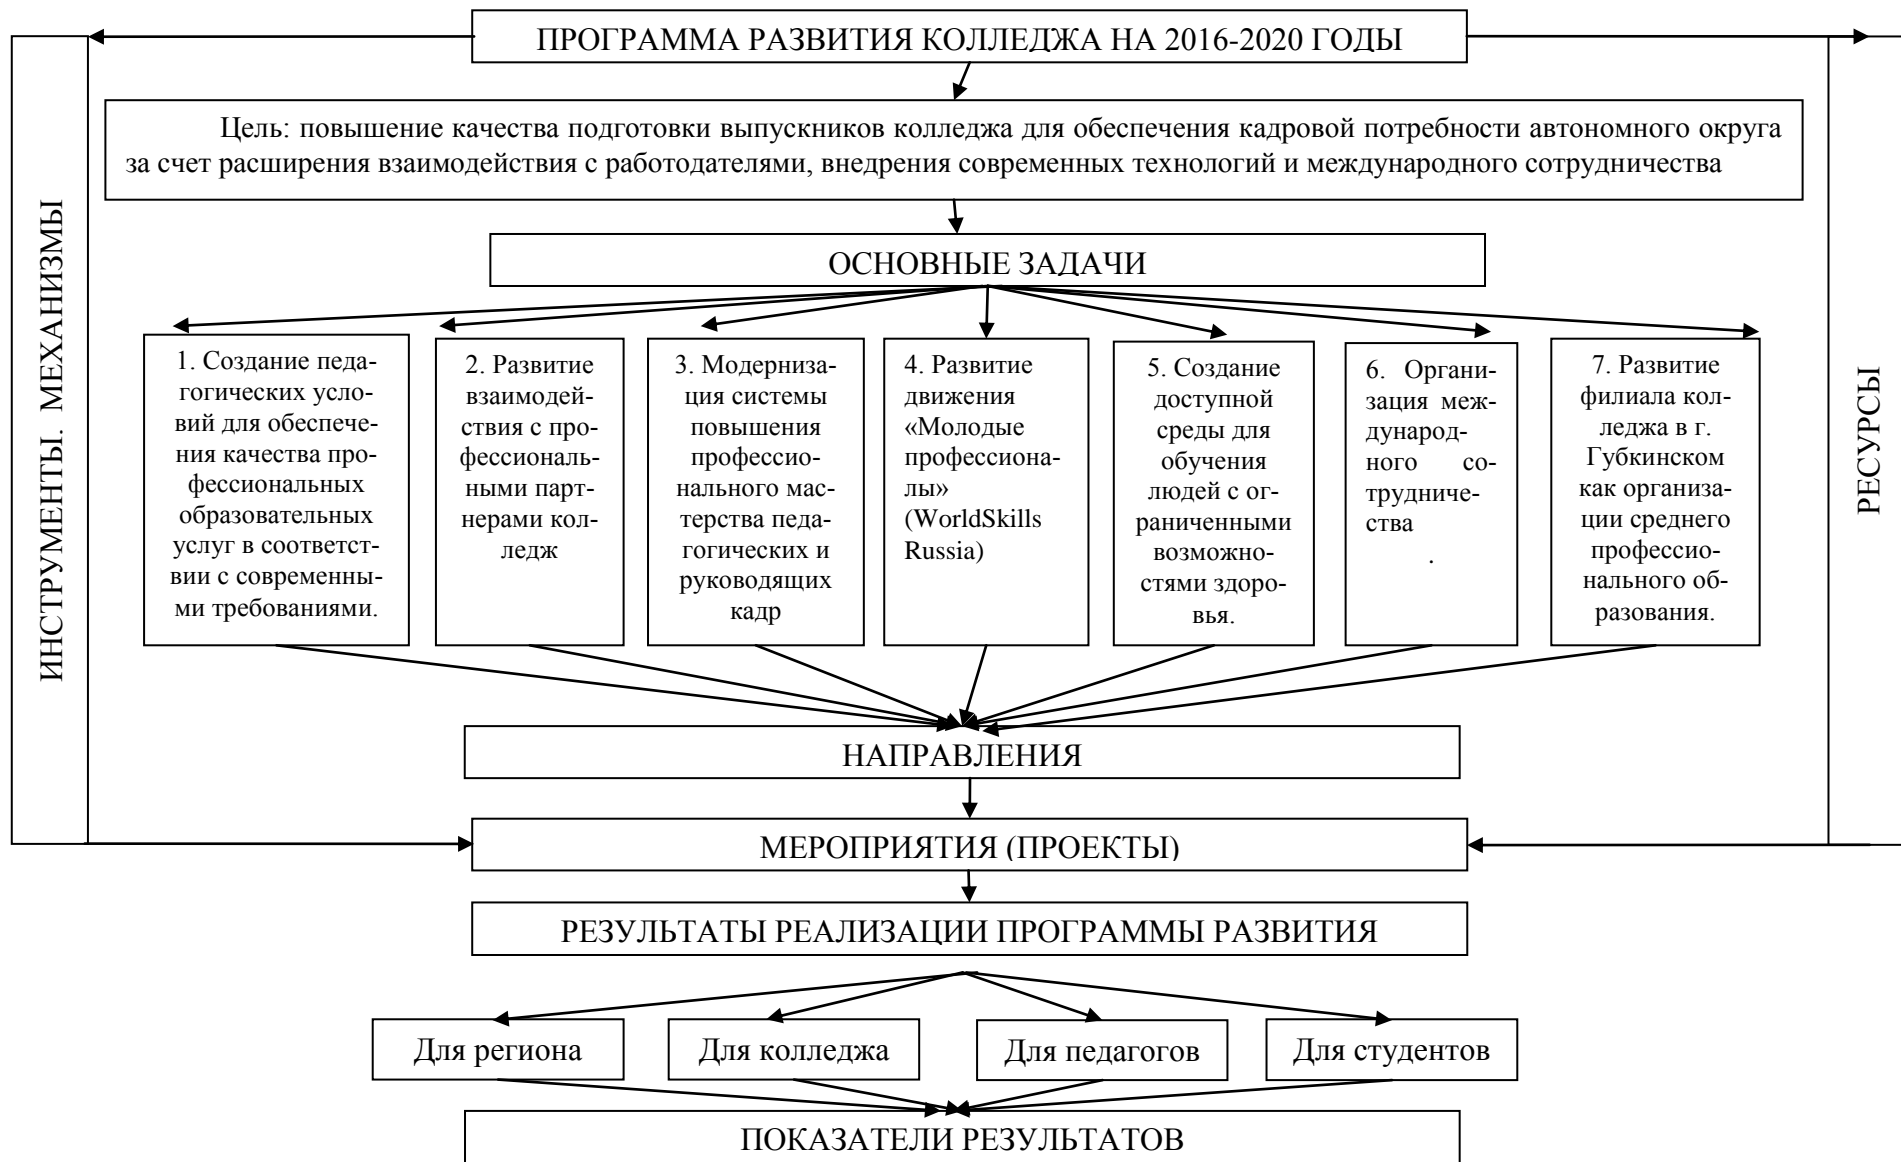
ПРОГРАММА РАЗВИТИЯ КОЛЛЕДЖА НА 2016-2020 ГОДЫ

Цель: повышение качества подготовки выпускников колледжа для обеспечения кадровой потребности автономного округа за счет расширения взаимодействия с работодателями, внедрения современных технологий и международного сотрудничества

ИНСТРУМЕНТЫ. МЕХАНИЗМЫ

ОСНОВНЫЕ ЗАДАЧИ

1. Создание педагогических условий для обеспечения качества профессиональных образовательных услуг в соответствии с современными требованиями.

2. Развитие взаимодействия с профессиональными партнерами колледж

3. Модернизация системы повышения профессионального мастерства педагогических и руководящих кадр

4. Развитие движения «Молодые профессионалы» (WorldSkills Russia)

5. Создание доступной среды для обучения людей с ограниченными возможностями здоровья.

6. Организация международного сотрудничества .

7. Развитие филиала колледжа в г. Губкинском как организации среднего профессионального образования.

РЕСУРСЫ

НАПРАВЛЕНИЯ

МЕРОПРИЯТИЯ (ПРОЕКТЫ)

РЕЗУЛЬТАТЫ РЕАЛИЗАЦИИ ПРОГРАММЫ РАЗВИТИЯ

Для региона

Для колледжа

Для педагогов

Для студентов

ПОКАЗАТЕЛИ РЕЗУЛЬТАТОВ